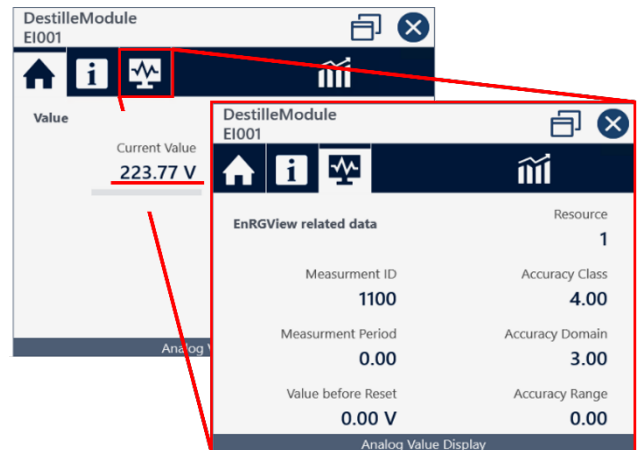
DestilleModule
EI001

Value

Current Value
223.77 V

Analog V

DestilleModule
EI001

EnRGView related data

Resource
1

Measurment ID
1100

Accuracy Class
4.00

Measurment Period
0.00

Accuracy Domain
3.00

Value before Reset
0.00 V

Accuracy Range
0.00

Analog Value Display